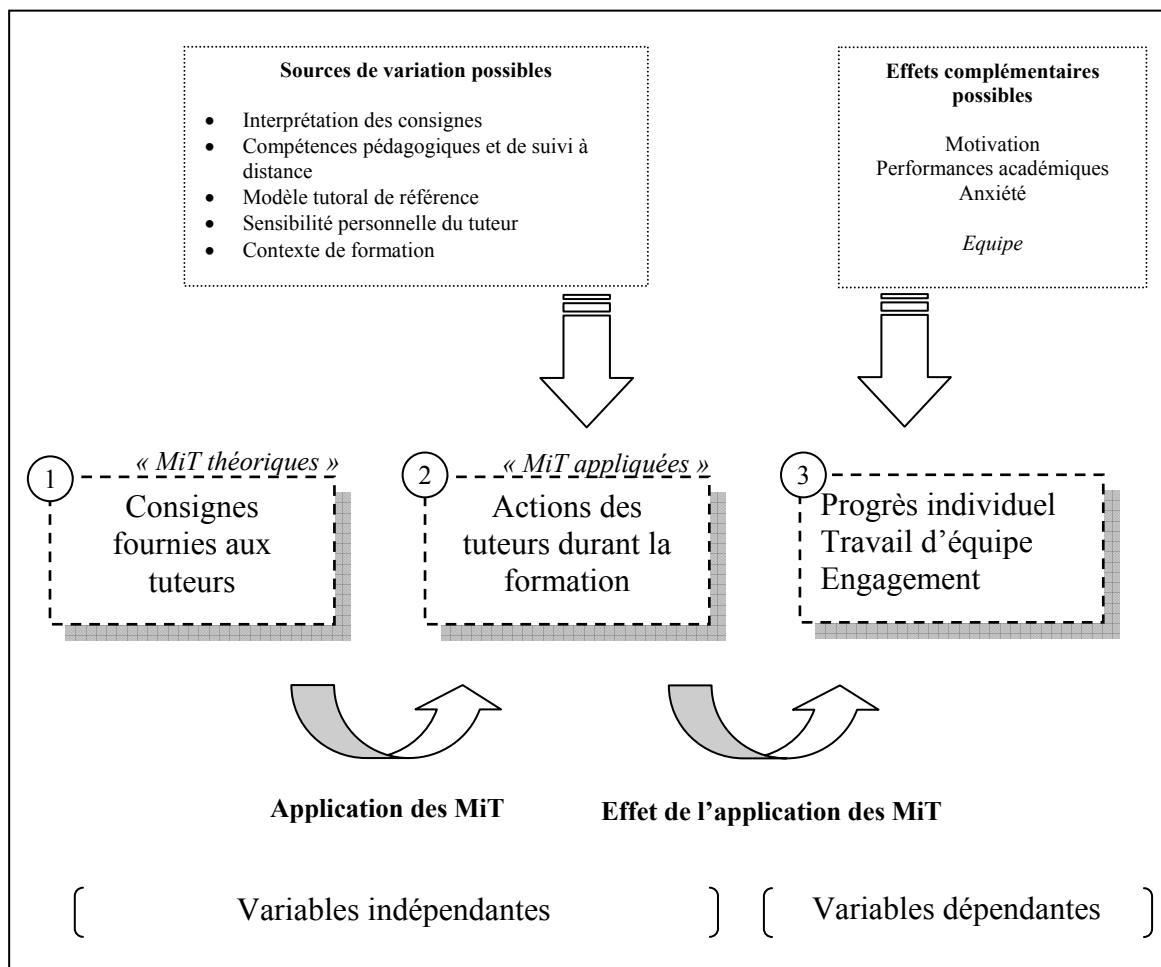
**Sources de variation possibles**

- Interprétation des consignes
- Compétences pédagogiques et de suivi à distance
- Modèle tutoral de référence
- Sensibilité personnelle du tuteur
- Contexte de formation

**Effets complémentaires possibles**

Motivation
Performances académiques
Anxiété

*Equipe*

*« MiT théoriques »*

1 Consignes fournies aux tuteurs

*« MiT appliquées »*

2 Actions des tuteurs durant la formation

3 Progrès individuel
Travail d'équipe
Engagement

**Application des MiT**

**Effet de l'application des MiT**

Variables indépendantes

Variables dépendantes